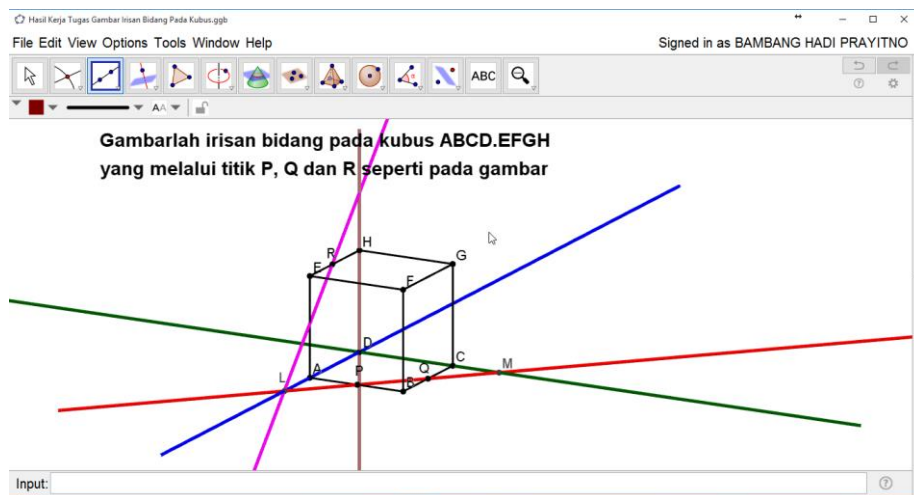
Hasil Kerja Tugas Gambar Irisan Bidang Pada Kubus.ggb

File Edit View Options Tools Window Help

Signed in as BAMBANG HADI PRAYITNO

ABC

AA

Gambarlah irisan bidang pada kubus ABCD.EFGH yang melalui titik P, Q dan R seperti pada gambar

R H G E F D C M Q L A P B

Input: